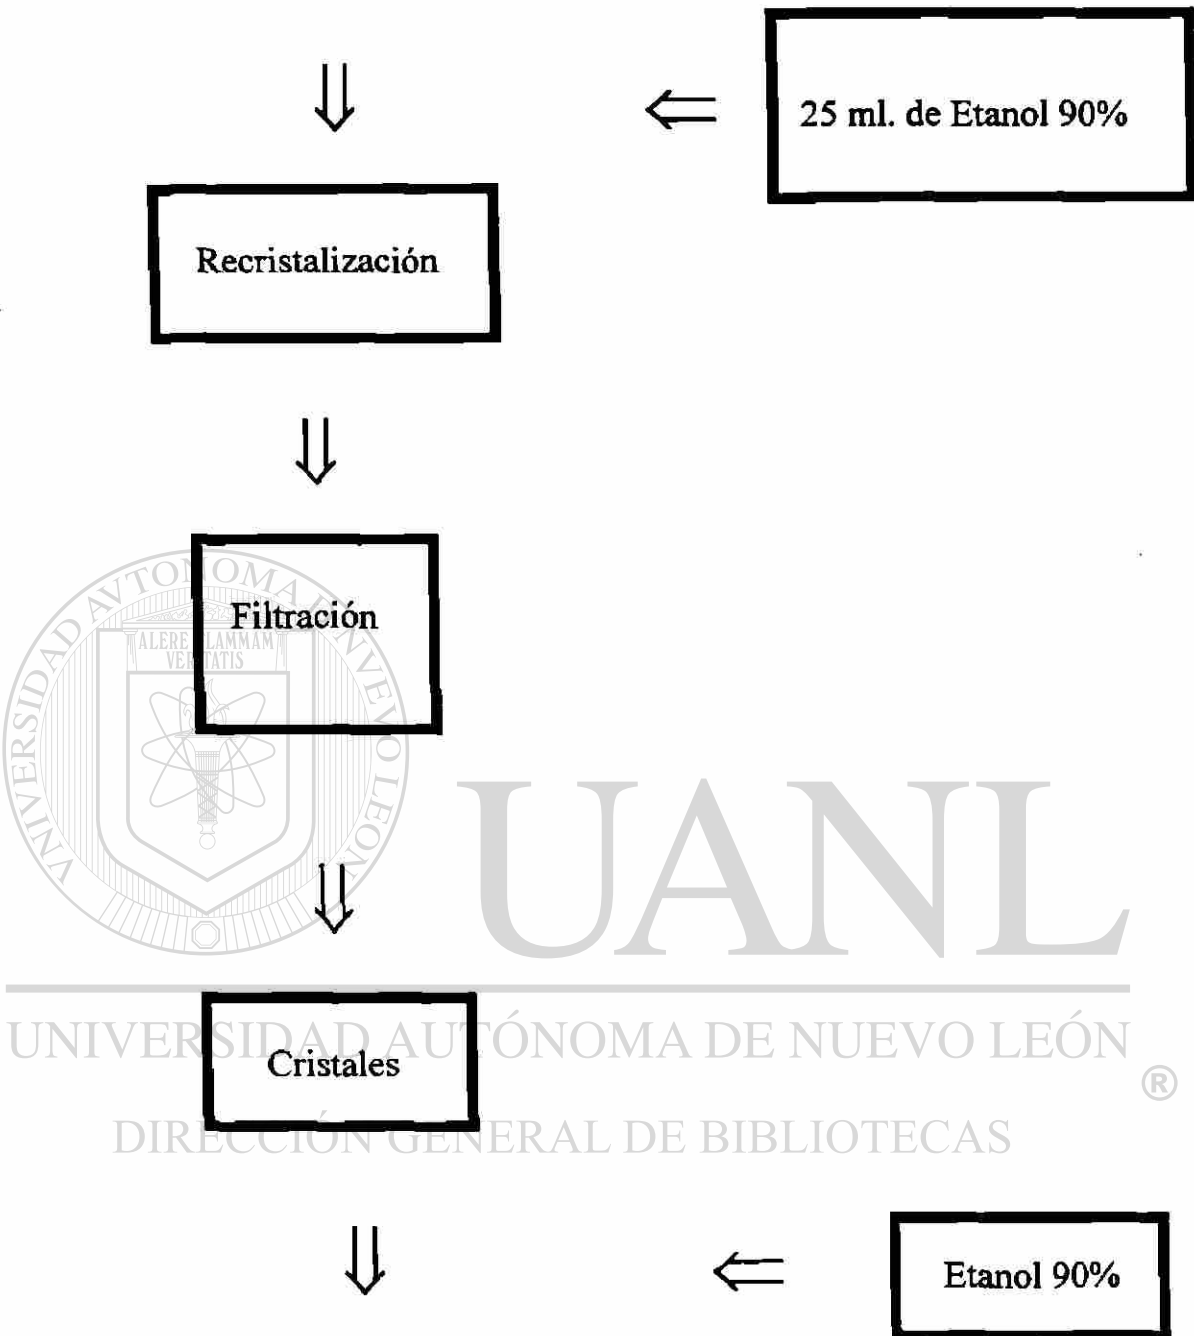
25 ml. de Etanol 90%

Recristalización

Filtración

UNIVERSIDAD AUTÓNOMA DE NUEVO LEÓN

ALERE FLAMMAM VERITATIS

UANL

Cristales

UNIVERSIDAD AUTÓNOMA DE NUEVO LEÓN

®

DIRECCIÓN GENERAL DE BIBLIOTECAS

Etanol 90%